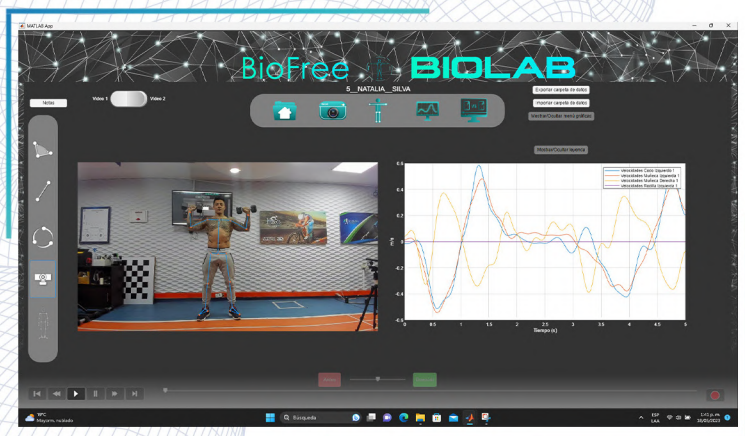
MATLAB App

BioFree BIOLAB

Notas

Video 1 Video 2

5__NATALIA__SILVA

Exportar carpeta de datos

Importar carpeta de datos

Mostrar/Ocultar menú graficas

Mostrar/Ocultar leyenda

Velocidades Codo Izquierdo Y
Velocidades Muñeca Izquierda Y
Velocidades Muñeca Derecha Y
Velocidades Rodilla Izquierda Y

0.6
0.4
0.2
0
-0.2
-0.4
-0.6

m/s

0 0.5 1 1.5 2 2.5 3 3.5 4 4.5 5

Tiempo (s)

19°C
Mayorm. nublado

Búsqueda

ESP
LAA

2:43 p. m.
16/01/2023